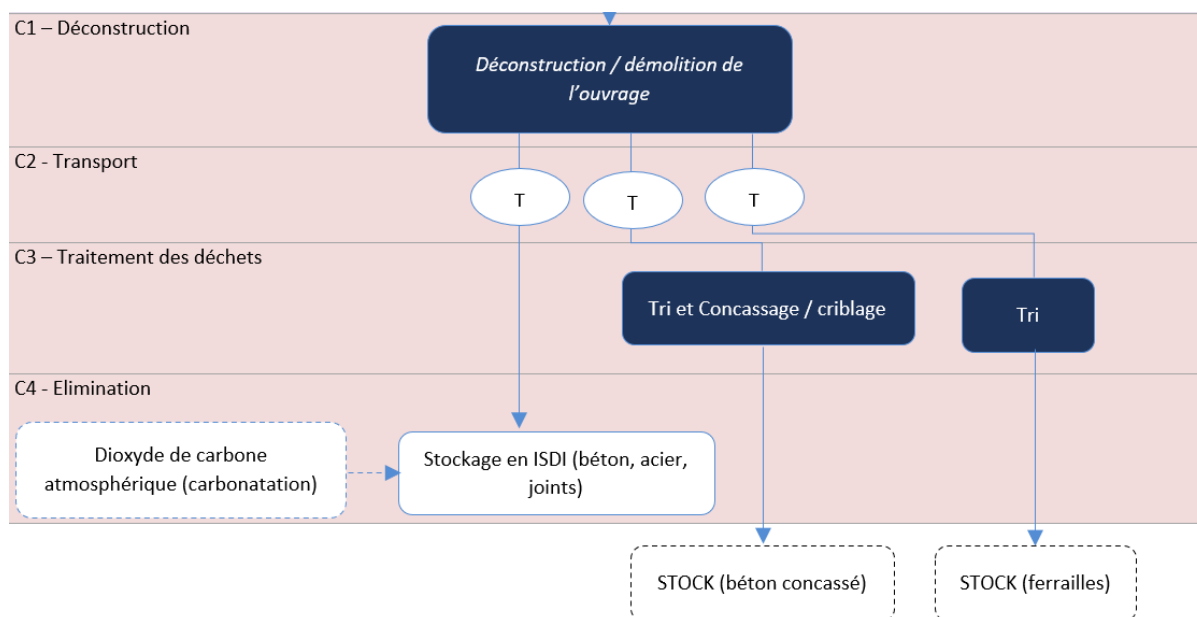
C1 – Déconstruction

Déconstruction / démolition de l'ouvrage

C2 - Transport

T

T

T

C3 – Traitement des déchets

Tri et Concassage / criblage

Tri

C4 - Elimination

Dioxyde de carbone atmosphérique (carbonatation)

Stockage en ISDI (béton, acier, joints)

STOCK (béton concassé)

STOCK (ferrailles)